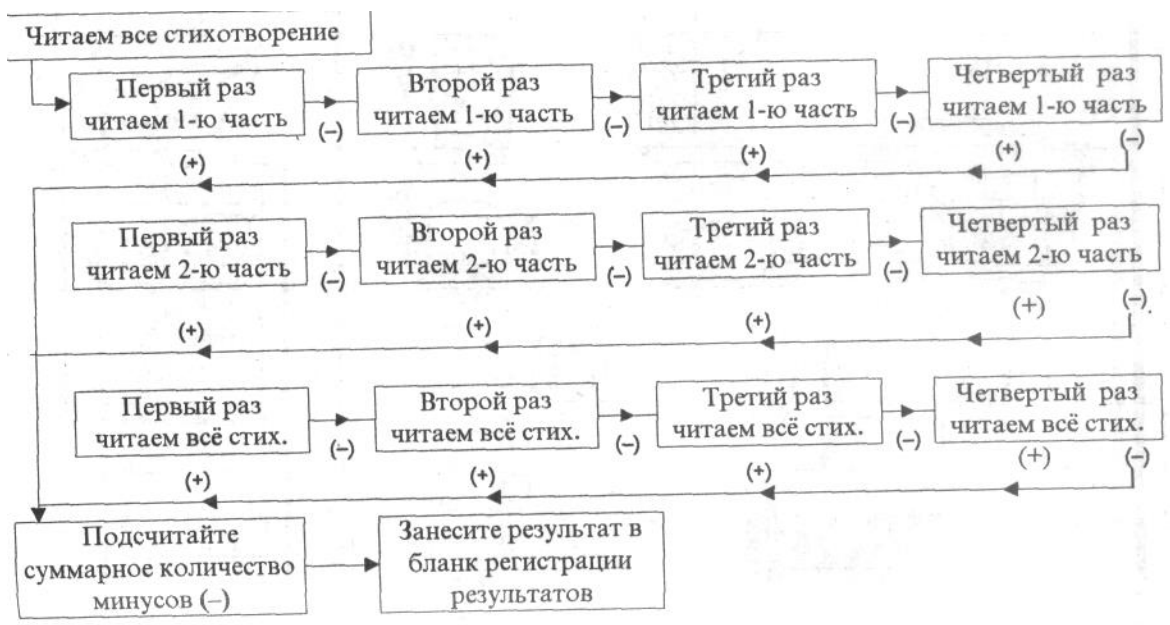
Читаем все стихотворение

Первый раз читаем 1-ю часть (–) Второй раз читаем 1-ю часть (–) Третий раз читаем 1-ю часть (–) Четвертый раз читаем 1-ю часть (–)

(+) (+) (+) (+)

Первый раз читаем 2-ю часть (–) Второй раз читаем 2-ю часть (–) Третий раз читаем 2-ю часть (–) Четвертый раз читаем 2-ю часть (–)

(+) (+) (+) (+)

Первый раз читаем всё стих. (–) Второй раз читаем всё стих. (–) Третий раз читаем всё стих. (–) Четвертый раз читаем всё стих. (–)

(+) (+) (+) (+)

Подсчитайте суммарное количество минусов (–)

Занесите результат в бланк регистрации результатов